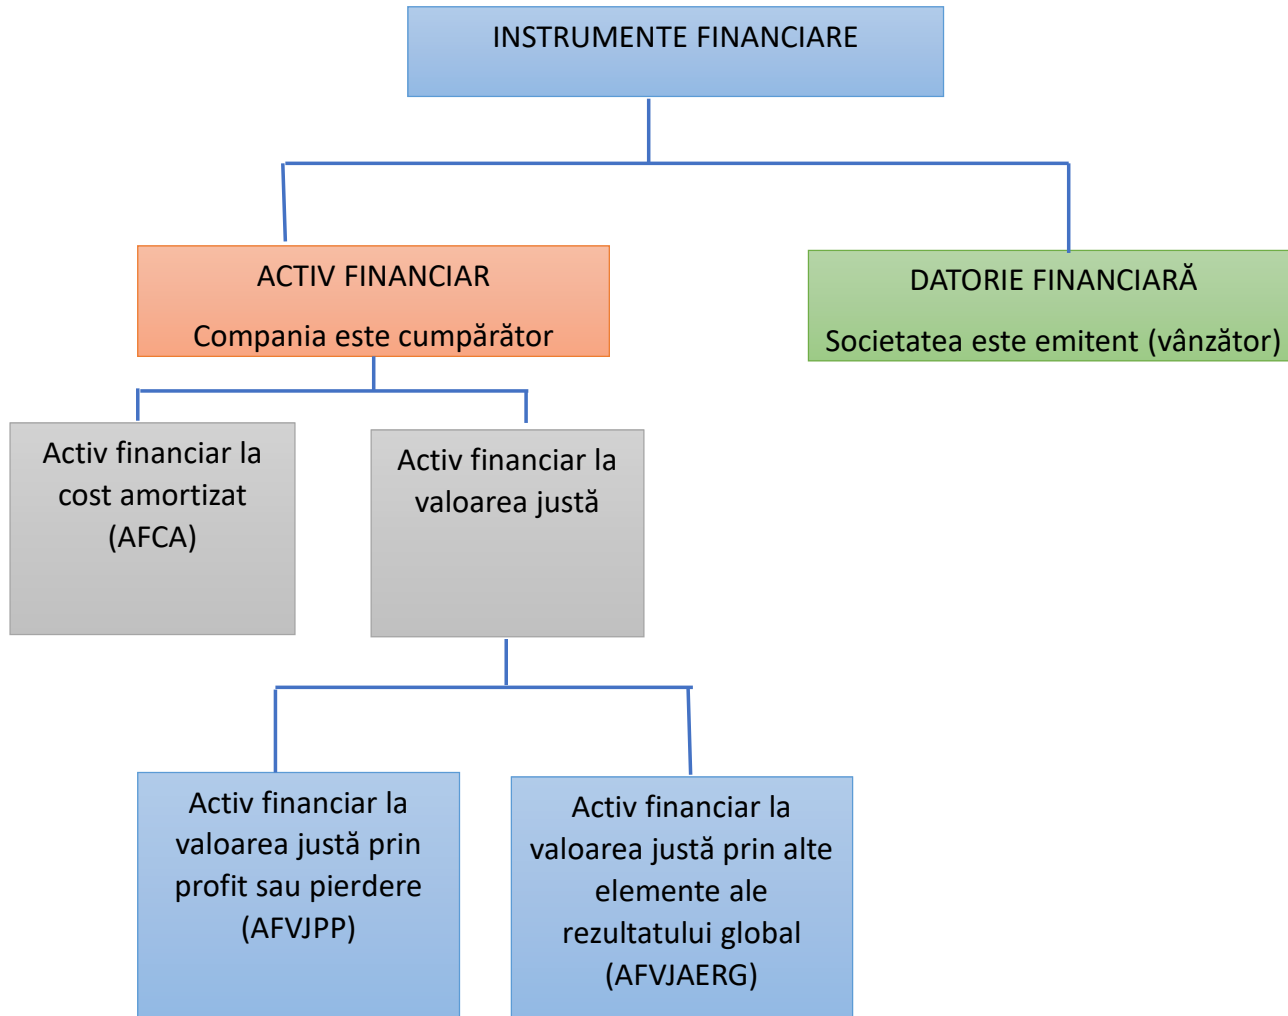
INSTRUMENTE FINANCIARE

ACTIV FINANCIAR

Compania este cumpărător

DATORIE FINANCIARĂ

Societatea este emitent (vânzător)

Activ financiar la cost amortizat (AFCA)

Activ financiar la valoarea justă

Activ financiar la valoarea justă prin profit sau pierdere (AFVJPP)

Activ financiar la valoarea justă prin alte elemente ale rezultatului global (AFVJAERG)